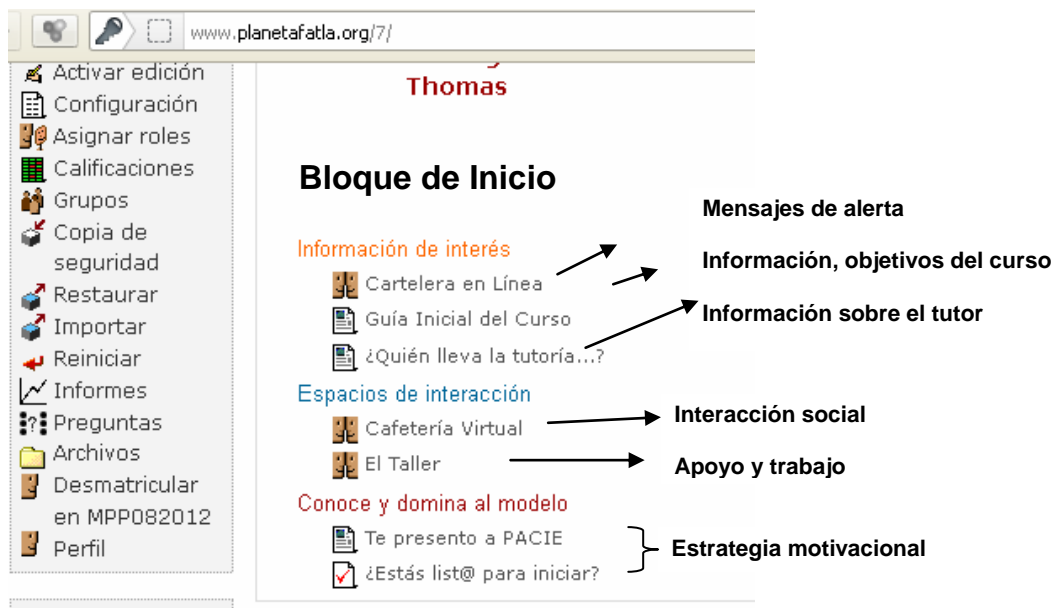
www.planetafatla.org/7/

Activar edición
Configuración
Asignar roles
Calificaciones
Grupos
Copia de seguridad
Restaurar
Importar
Reiniciar
Informes
Preguntas
Archivos
Desmatricular en MPP082012
Perfil

Thomas

Bloque de Inicio

Información de interés
Cartelera en Línea
Guía Inicial del Curso
¿Quién lleva la tutoría...?
Espacios de interacción
Cafetería Virtual
El Taller
Conoce y domina al modelo
Te presento a PACIE
¿Estás list@ para iniciar?

Mensajes de alerta
Información, objetivos del curso
Información sobre el tutor
Interacción social
Apoyo y trabajo
Estrategia motivacional